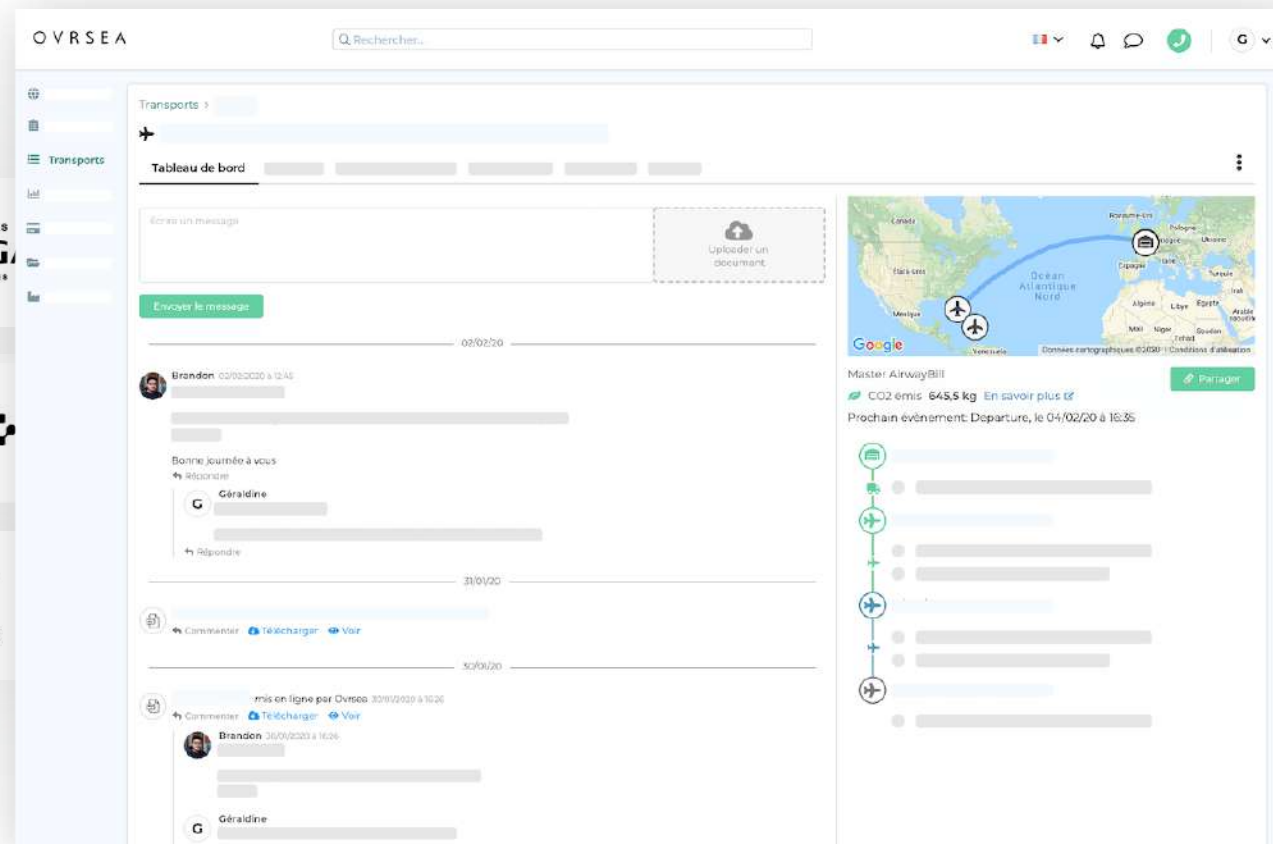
OVRSEA

Rechercher...

G

Transports

Transports >

Tableau de bord

Écrire un message

Uploader un document

Envoyer le message

02/02/20

Brandon 02/02/2020 à 12:45

Bonne journée à vous

Répondre

G Géraldine

Répondre

31/01/20

Commenter Télécharger Voir

30/01/20

mis en ligne par Ovrsea 30/01/2020 à 10:26

Commenter Télécharger Voir

Brandon 30/01/2020 à 10:26

G Géraldine

Canada

États-Unis

Océan Atlantique Nord

Mexique

Venezuela

Royaume-Uni

Pologne

Ukraine

Espagne

Italie

Turquie

Algérie

Libye

Égypte

Irak

Arabie saoudite

Mali

Niger

Tchad

Soudan

Google

Données cartographiques ©2020 Conditions d'utilisation

Master AirwayBill

Partager

CO2 émis 645,5 kg En savoir plus

Prochain évènement: Departure, le 04/02/20 à 16:35